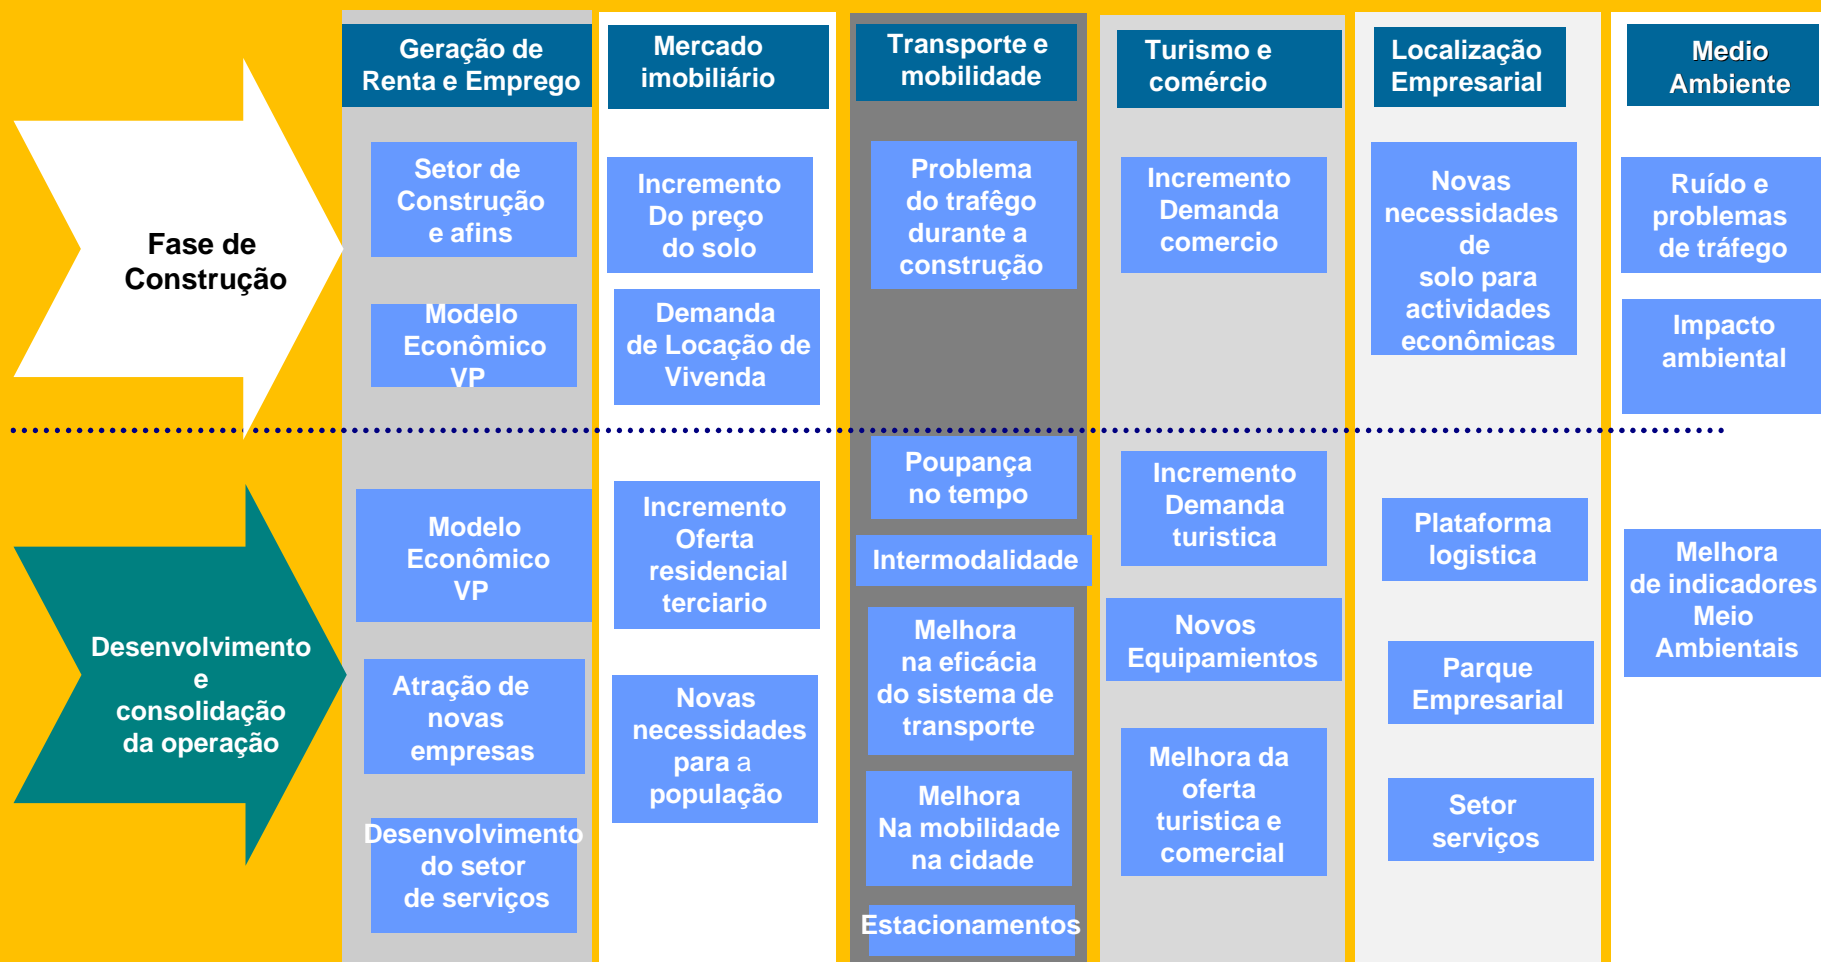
Fase de Construção

Desenvolvimento e consolidação da operação

Geração de Renta e Emprego

Setor de Construção e afins

Modelo Econômico VP

Modelo Econômico VP

Atração de novas empresas

Desenvolvimento do setor de serviços

Mercado imobiliário

Incremento Do preço do solo

Demanda de Locação de Vivenda

Incremento Oferta residencial terciario

Novas necessidades para a população

Transporte e mobilidade

Problema do trafêgo durante a construção

Poupança no tempo

Intermodalidade

Melhora na eficácia do sistema de transporte

Melhora Na mobilidade na cidade

Estacionamentos

Turismo e comércio

Incremento Demanda comercio

Incremento Demanda turistica

Novos Equipamentos

Melhora da oferta turistica e comercial

Localização Empresarial

Novas necessidades de solo para actividades econômicas

Plataforma logistica

Parque Empresarial

Setor serviços

Medio Ambiente

Ruído e problemas de tráfego

Impacto ambiental

Melhora de indicadores Meio Ambientais